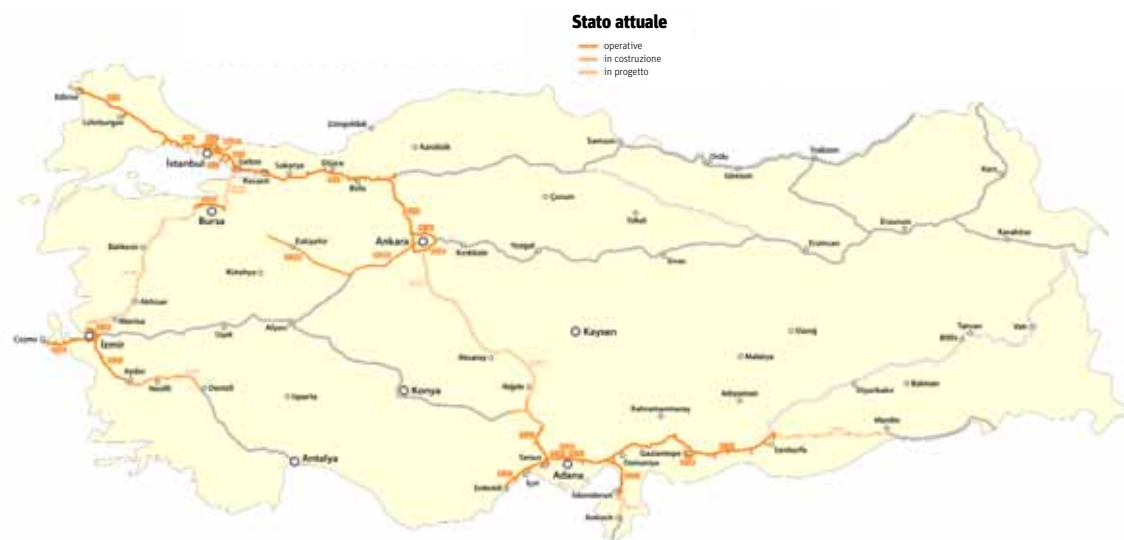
Stato attuale

operative
in costruzione
in progetto

Edirne
Lüleburgaz
İstanbul
Gebze
Kocaeli
Sakarya
Düzce
Bolu
Zonguldak
Kastamonu
Samsun
Ordu
Giresun
Trabzon
Kars
Çorum
Tokat
Erzurum
Erzincan
Kars
Bursa
Eskişehir
Ankara
Kırıkkale
Yozgat
Sivas
Balıkesir
Kütahya
Akhisar
Manisa
Çeşme
İzmir
Uşak
Afyon
Aydın
Nazilli
Denizli
Isparta
Konya
Kayseri
Aksaray
Niğde
Elazığ
Malatya
Tatvan
Van
Bitlis
Batman
Diyarbakır
Adıyaman
Kahramanmaraş
Mardin
Şanlıurfa
Gaziantep
Osmaniye
Adana
Tarsus
Mersin
Erdemli
İskenderun
Antakya
Antalya